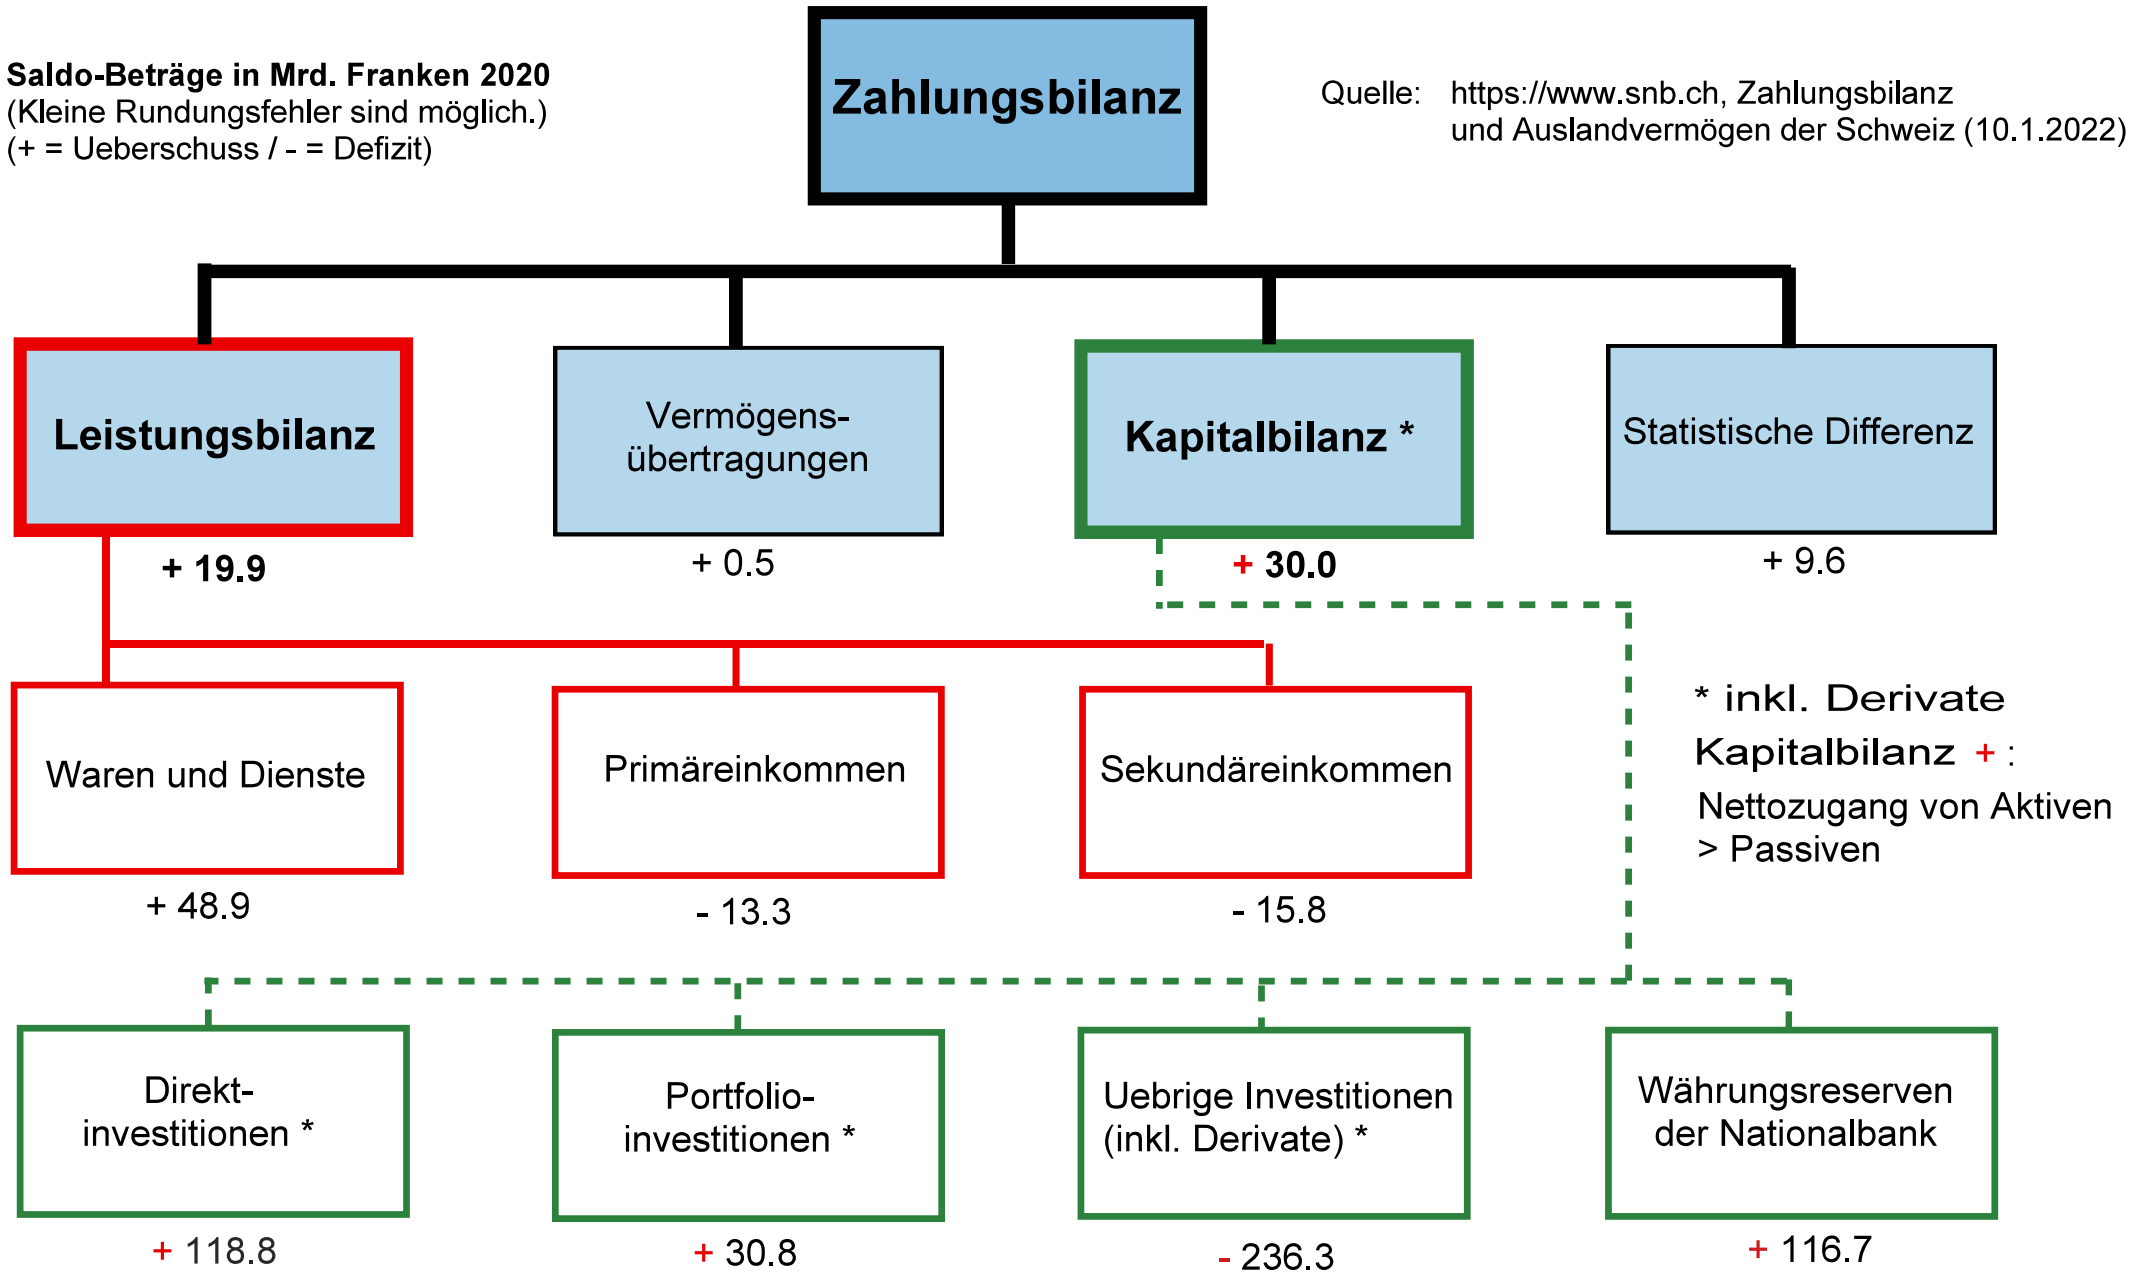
Saldo-Beträge in Mrd. Franken 2020
(Kleine Rundungsfehler sind möglich.)
(+ = Ueberschuss / - = Defizit)

Zahlungsbilanz

Quelle: https://www.snb.ch, Zahlungsbilanz und Auslandvermögen der Schweiz (10.1.2022)

Leistungsbilanz
+ 19.9

Vermögensübertragungen
+ 0.5

Kapitalbilanz *
+ 30.0

Statistische Differenz
+ 9.6

Waren und Dienste
+ 48.9

Primäreinkommen
- 13.3

Sekundäreinkommen
- 15.8

* inkl. Derivate
Kapitalbilanz + :
Nettozugang von Aktiven > Passiven

Direktinvestitionen *
+ 118.8

Portfolioinvestitionen *
+ 30.8

Uebrige Investitionen (inkl. Derivate) *
- 236.3

Währungsreserven der Nationalbank
+ 116.7